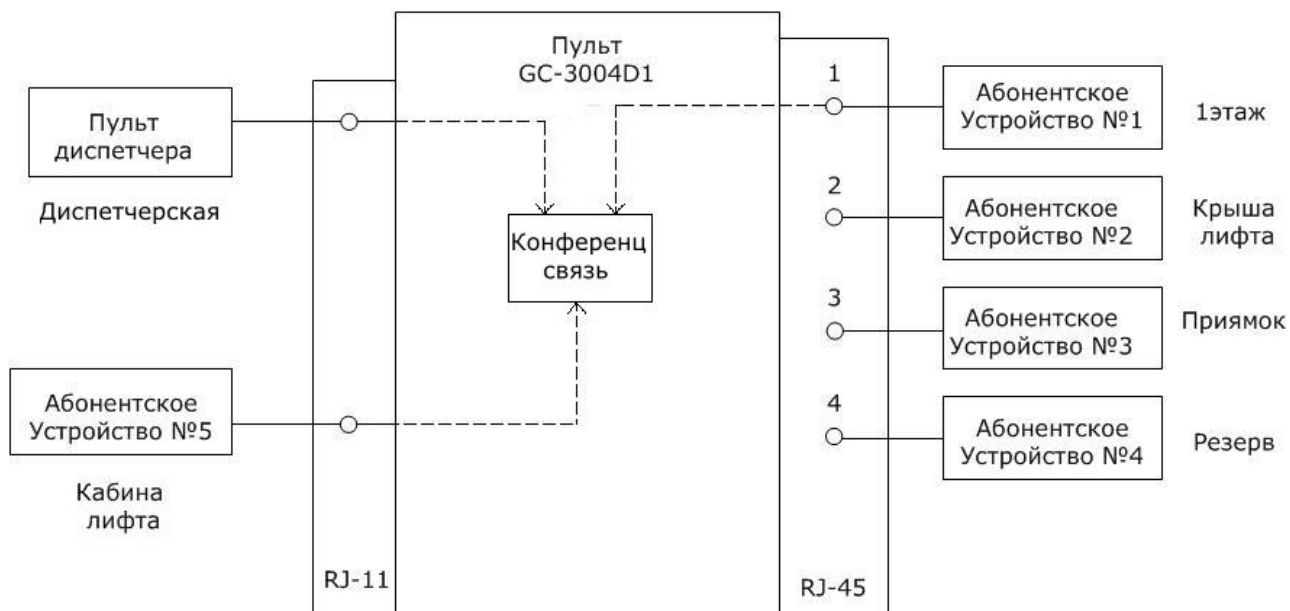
Пульт
GC-3004D1

Пульт
диспетчера

Диспетчерская

Конференц
связь

Абонентское
Устройство №5

Кабина
лифта

RJ-11

1
Абонентское
Устройство №1
1этаж

2
Абонентское
Устройство №2
Крыша
лифта

3
Абонентское
Устройство №3
Приямок

4
Абонентское
Устройство №4
Резерв

RJ-45